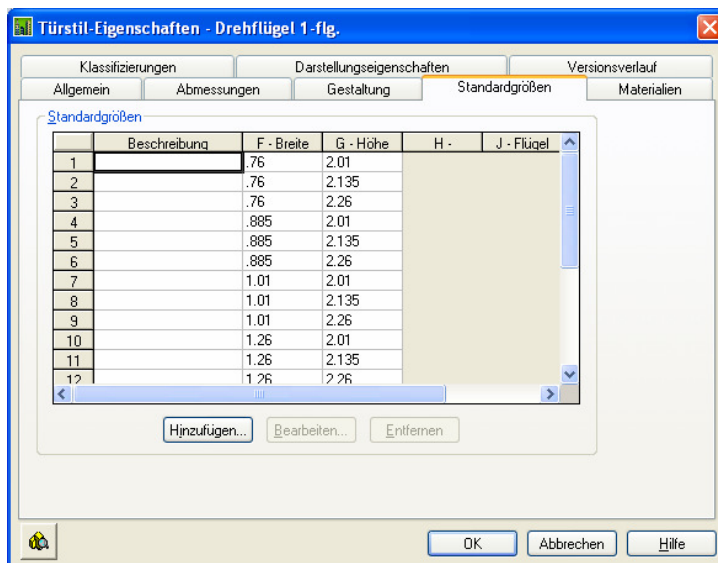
Türstil-Eigenschaften - Drehflügel 1-flg.

Klassifizierungen | Darstellungseigenschaften | Versionsverlauf
Allgemein | Abmessungen | Gestaltung | Standardgrößen | Materialien

Standardgrößen

| | Beschreibung | F - Breite | G - Höhe | H - | J - Flügel |
|---|---|---|---|---|---|
| 1 | | .76 | 2.01 | | |
| 2 | | .76 | 2.135 | | |
| 3 | | .76 | 2.26 | | |
| 4 | | .885 | 2.01 | | |
| 5 | | .885 | 2.135 | | |
| 6 | | .885 | 2.26 | | |
| 7 | | 1.01 | 2.01 | | |
| 8 | | 1.01 | 2.135 | | |
| 9 | | 1.01 | 2.26 | | |
| 10 | | 1.26 | 2.01 | | |
| 11 | | 1.26 | 2.135 | | |
| 12 | | 1.26 | 2.26 | | |

Hinzufügen... Bearbeiten... Entfernen

OK Abbrechen Hilfe